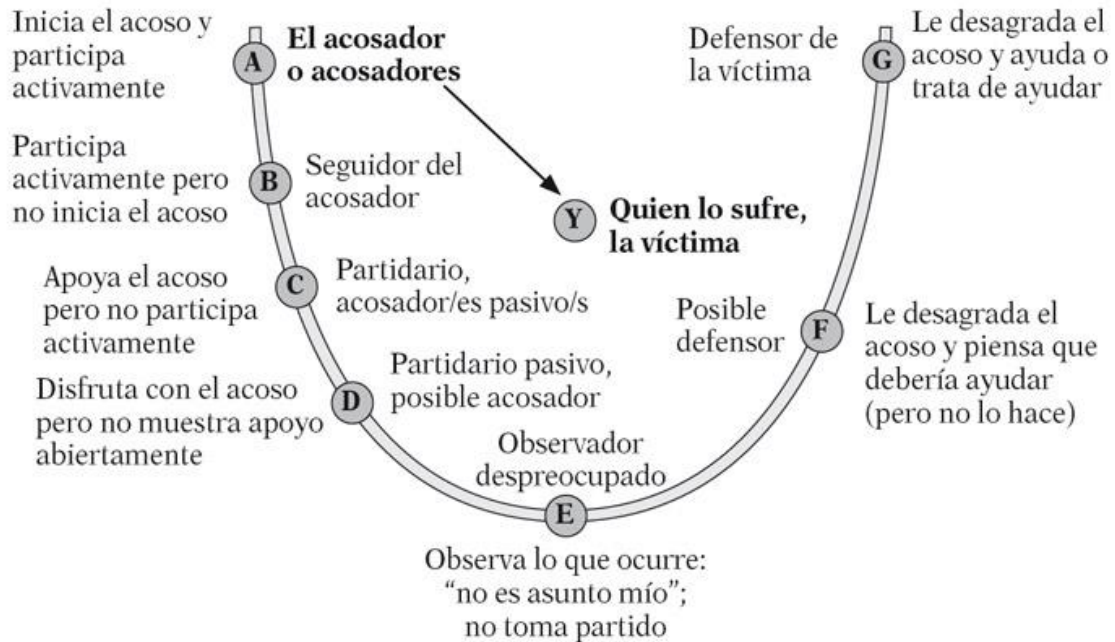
Inicia el acoso y participa activamente

A

El acosador o acosadores

Defensor de la víctima

G

Le desagrada el acoso y ayuda o trata de ayudar

Participa activamente pero no inicia el acoso

B

Seguidor del acosador

Y

Quien lo sufre, la víctima

Apoya el acoso pero no participa activamente

C

Partidario, acosador/es pasivo/s

Posible defensor

F

Le desagrada el acoso y piensa que debería ayudar (pero no lo hace)

Disfruta con el acoso pero no muestra apoyo abiertamente

D

Partidario pasivo, posible acosador

Observador despreocupado

E

Observa lo que ocurre: "no es asunto mío"; no toma partido